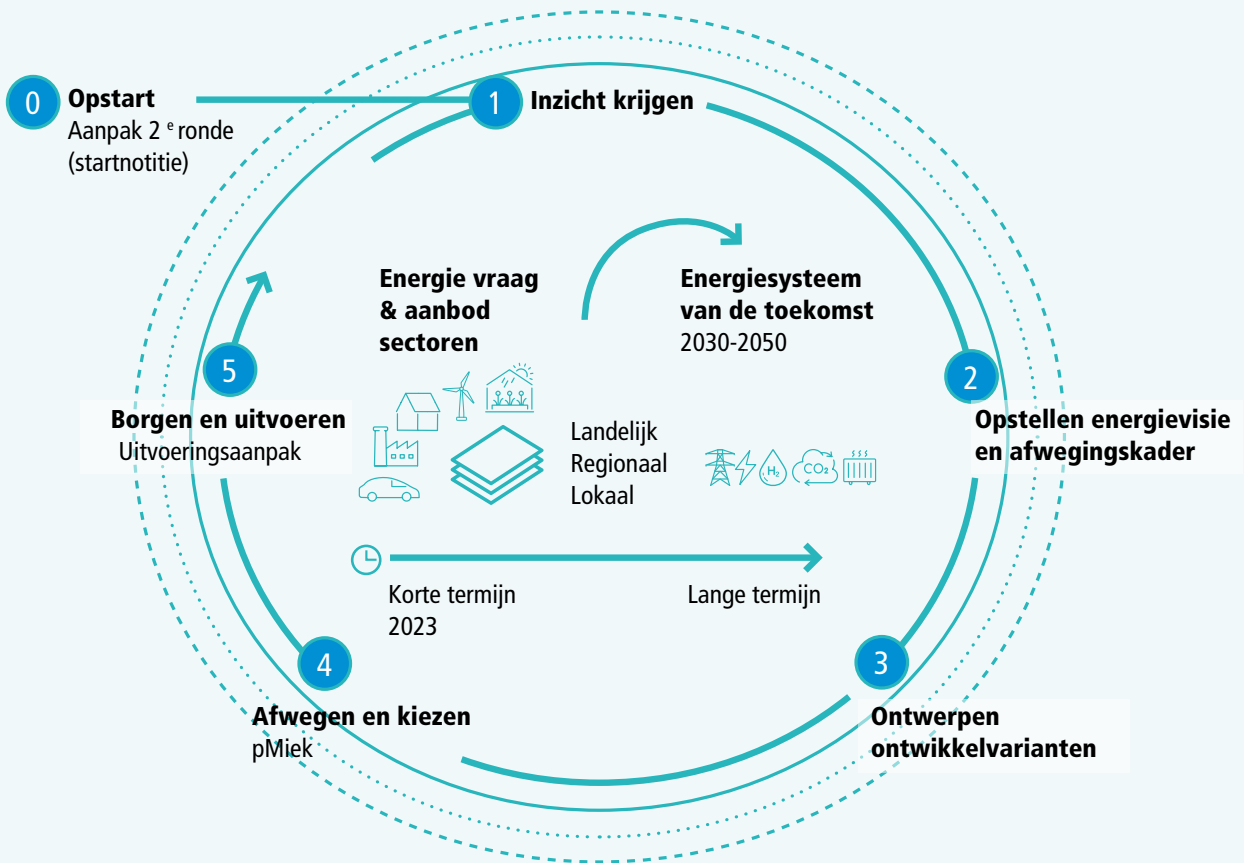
0 Opstart
Aanpak 2 $^e$ ronde (startnotitie)

1 Inzicht krijgen

Energie vraag & aanbod sectoren

Energiesysteem van de toekomst
2030-2050

5

Borgen en uitvoeren
Uitvoeringsaanpak

Landelijk
Regionaal
Lokaal

$H_2$ $CO_2$

2
Opstellen energievisie en afwegingskader

Korte termijn
2023

Lange termijn

4
Afwegen en kiezen
pMiek

3
Ontwerpen ontwikkelvarianten